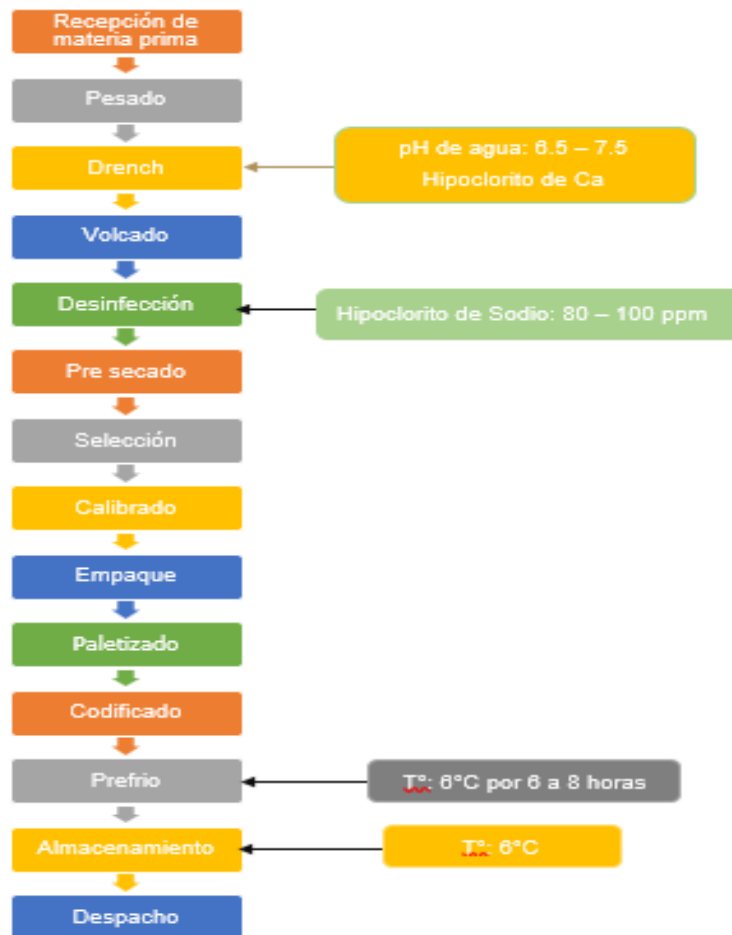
Recepción de materia prima

Pesado

Drench

pH de agua: 6.5 – 7.5
Hipoclorito de Ca

Volcado

Desinfección

Hipoclorito de Sodio: 80 – 100 ppm

Pre secado

Selección

Calibrado

Empaque

Paletizado

Codificado

Prefrio

T°: 6°C por 6 a 8 horas

Almacenamiento

T°: 6°C

Despacho